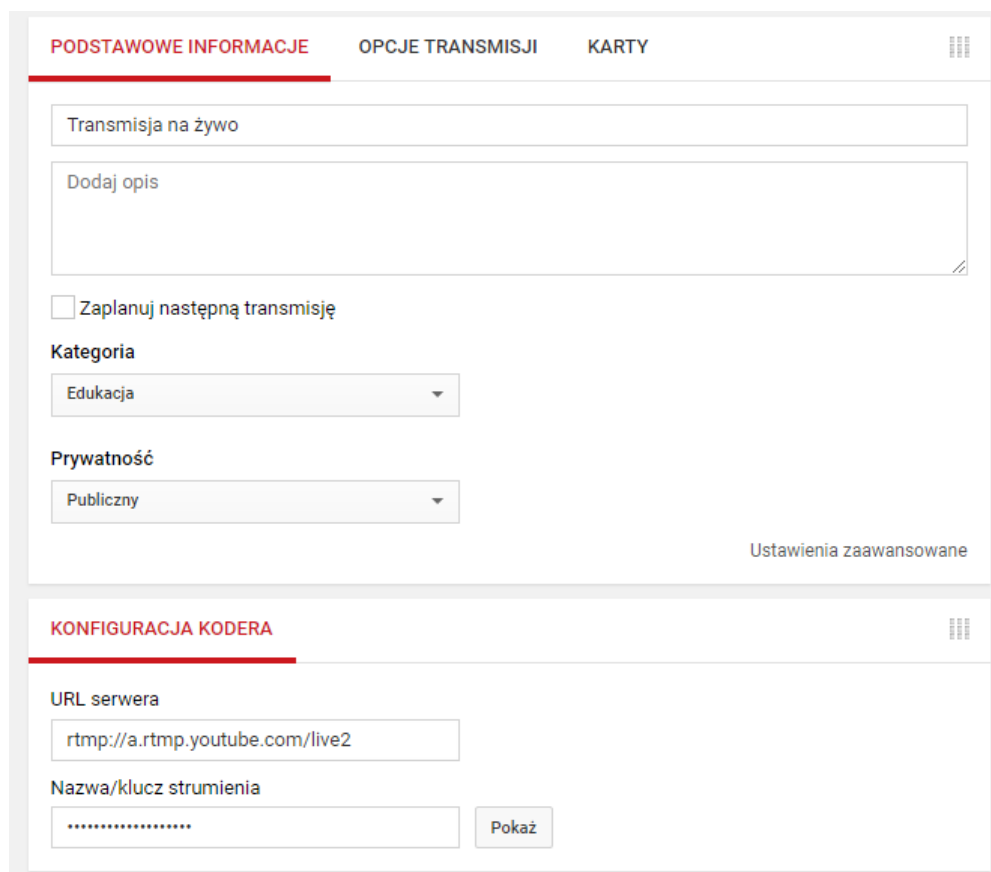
PODSTAWOWE INFORMACJE OPCJE TRANSMISJI KARTY

Transmisja na żywo

Dodaj opis

Zaplanuj następną transmisję

Kategoria

Edukacja

Prywatność

Publiczny

Ustawienia zaawansowane

KONFIGURACJA KODERA

URL serwera

rtmp://a.rtmp.youtube.com/live2

Nazwa/klucz strumienia

••••••••••••••••••• Pokaż